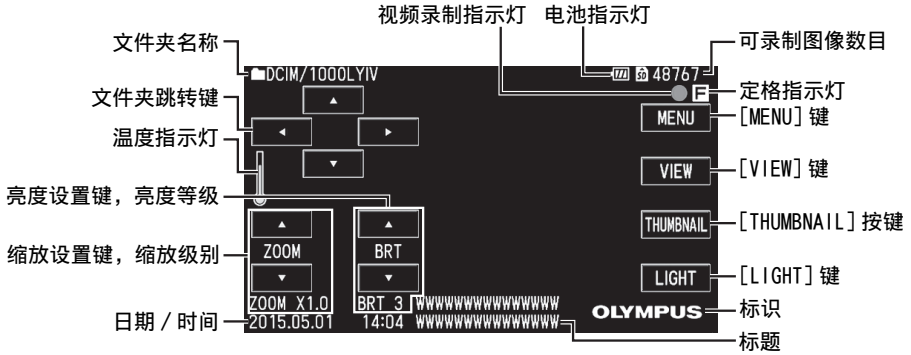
视频录制指示灯 电池指示灯

文件夹名称

DCIM/100OLYIV

48767

可录制图像数目

F

定格指示灯

文件夹跳转键

▲

◀

▶

▼

MENU

[MENU] 键

温度指示灯

VIEW

[VIEW] 键

亮度设置键，亮度等级

▲

▲

THUMBNAIL

[THUMBNAIL] 按键

缩放设置键，缩放级别

ZOOM

BRT

▼

▼

LIGHT

[LIGHT] 键

ZOOM X1.0

BRT 3

WWWWWWWWWWWWWWW

OLYMPUS

标识

日期 / 时间

2015.05.01

14:04

WWWWWWWWWWWWWWW

标题